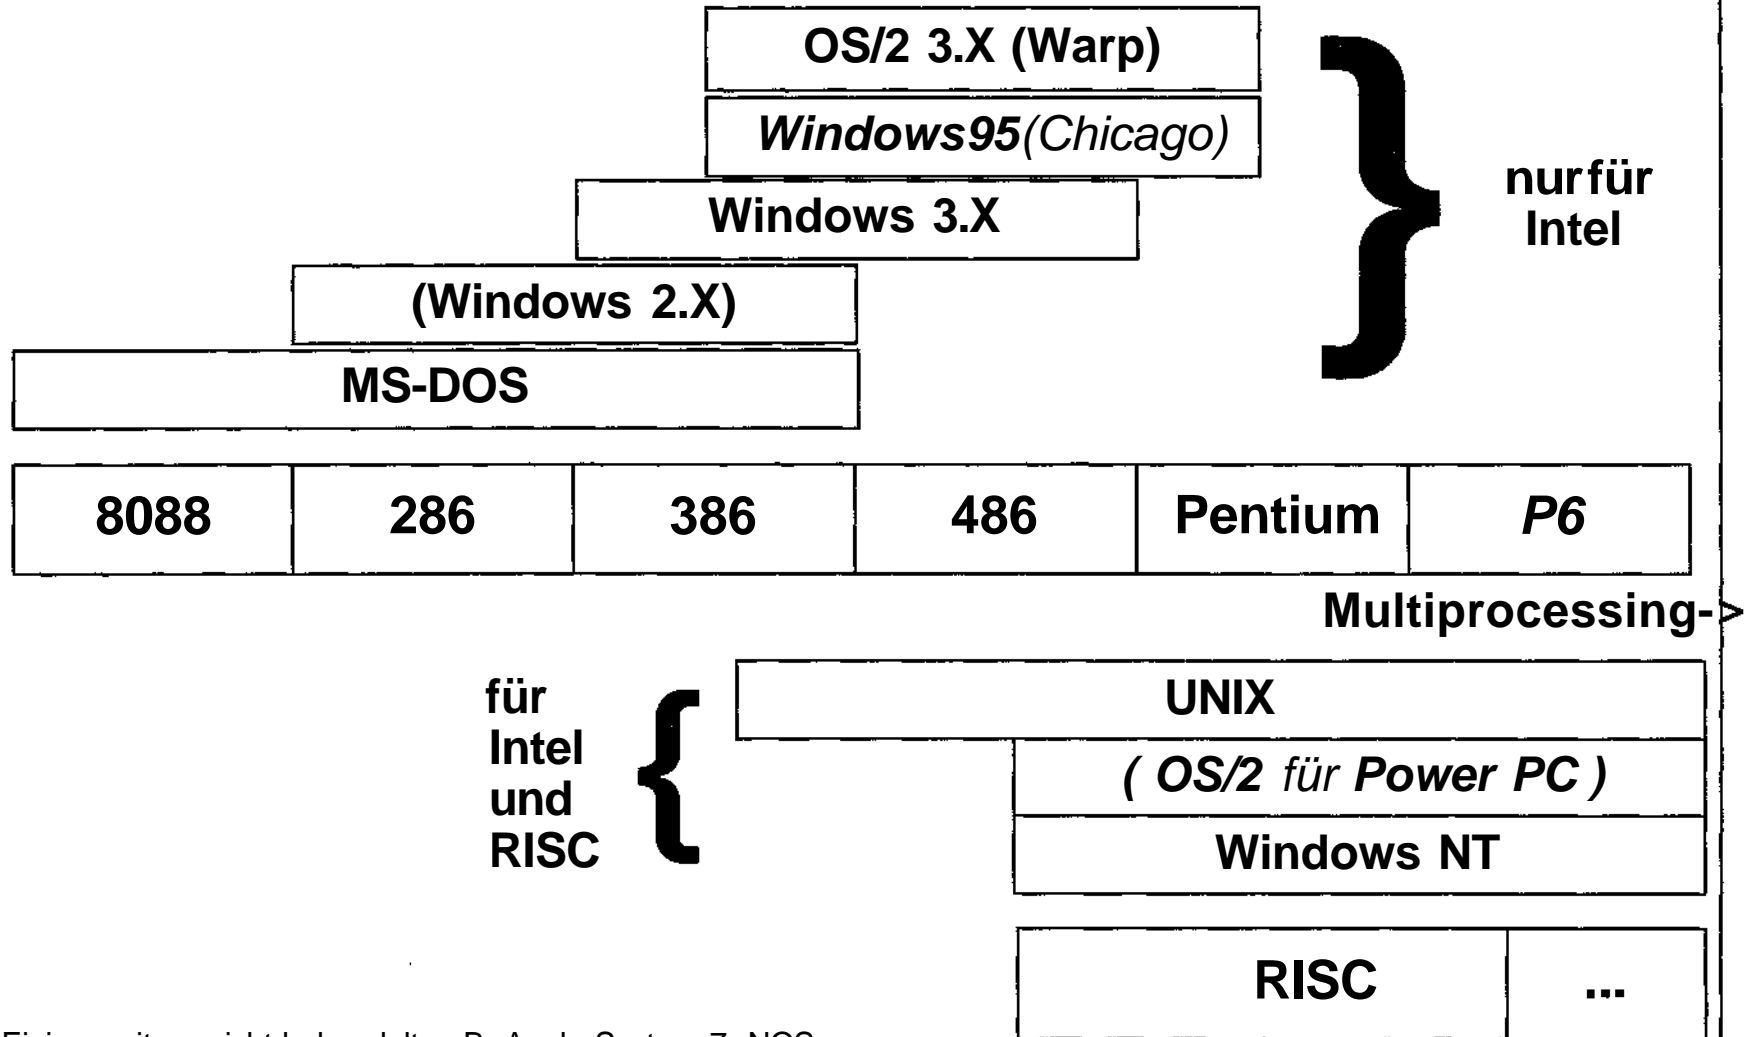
OS/2 3.X (Warp)

*Windows95*(Chicago)

Windows 3.X

(Windows 2.X)

MS-DOS

nurfür Intel

| 8088 | 286 | 386 | 486 | Pentium | *P6* |
|---|---|---|---|---|---|

Multiprocessing->

für Intel und RISC

UNIX

( *OS/2* für *Power PC* )

Windows NT

| RISC | ... |
|---|---|

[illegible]